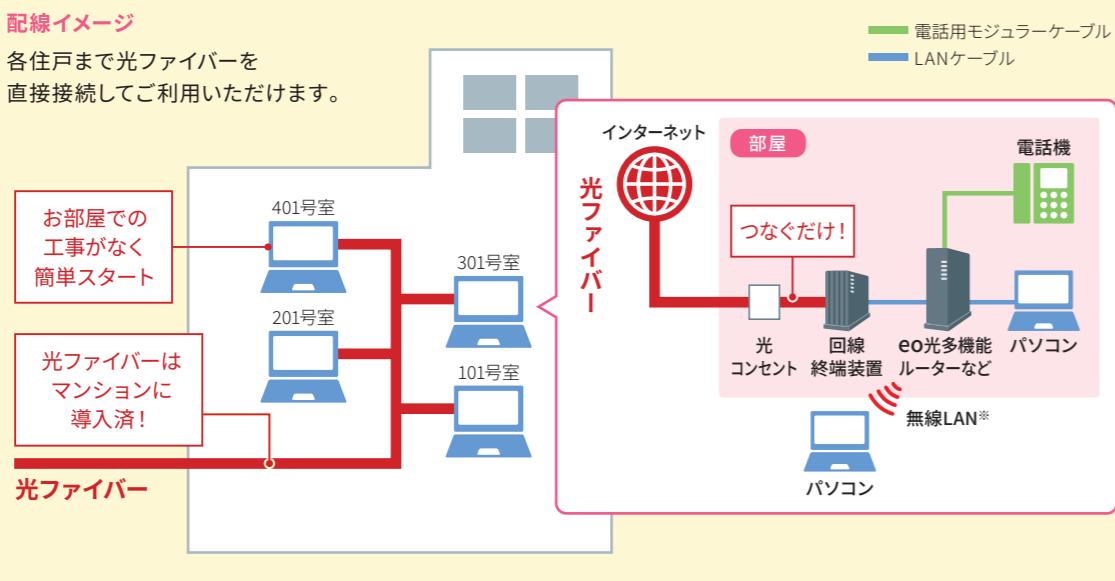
配線イメージ

各住戸まで光ファイバーを直接接続してご利用いただけます。

電話用モジュラーケーブル
LANケーブル

お部屋での工事がなく簡単スタート

光ファイバーはマンションに導入済！

401号室
201号室
301号室
101号室

光ファイバー

インターネット

光ファイバー

部屋

電話機

つなぐだけ！

光コンセント

回線終端装置

eo光多機能ルーターなど

パソコン

無線LAN※

パソコン